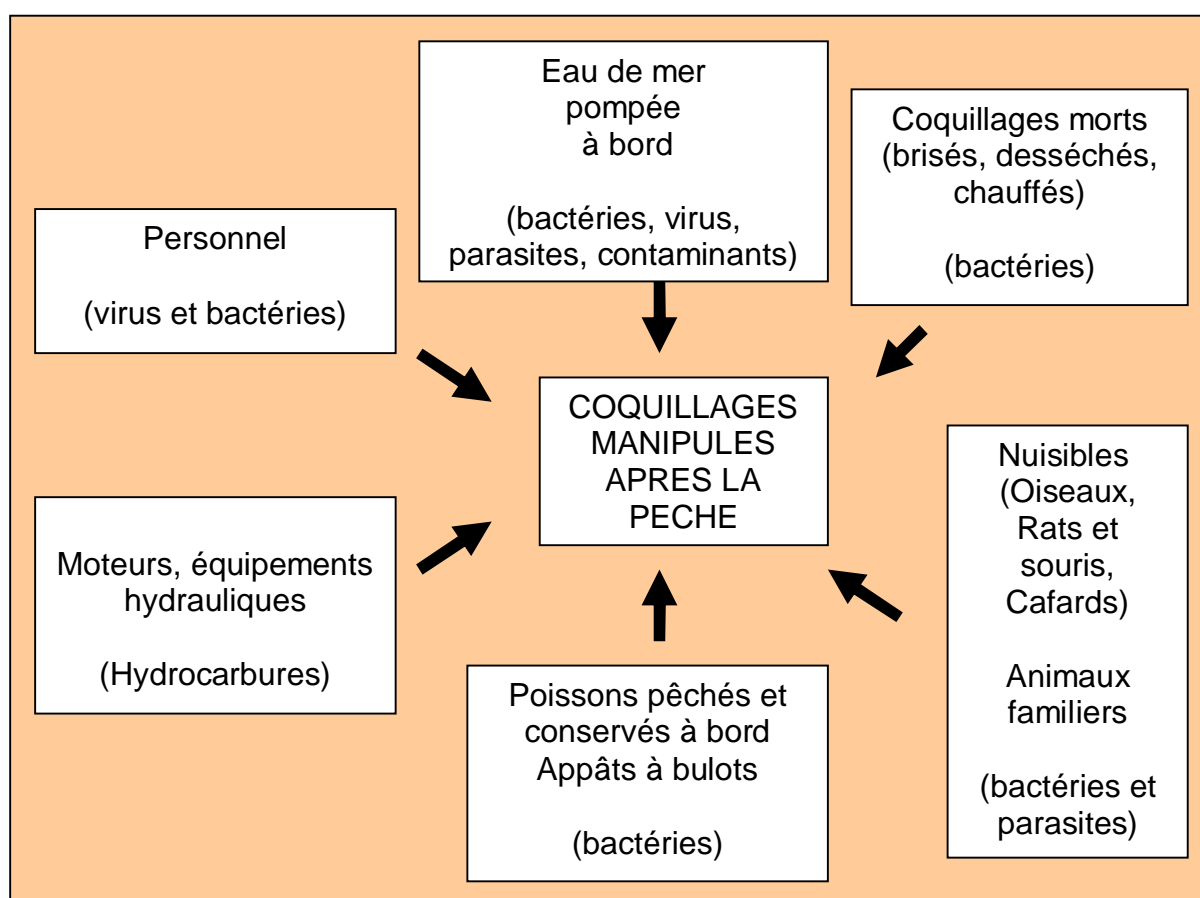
Eau de mer pompée à bord

(bactéries, virus, parasites, contaminants)

Coquillages morts (brisés, desséchés, chauffés)

(bactéries)

Personnel

(virus et bactéries)

COQUILLAGES MANIPULES APRES LA PECHE

Nuisibles (Oiseaux, Rats et souris, Cafards)

Animaux familiers

(bactéries et parasites)

Moteurs, équipements hydrauliques

(Hydrocarbures)

Poissons pêchés et conservés à bord Appâts à bulots

(bactéries)